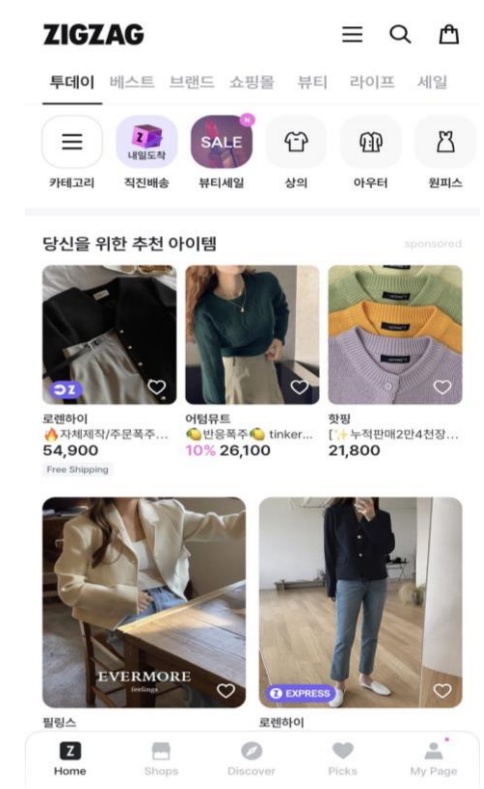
ZIGZAG

투데이 베스트 브랜드 쇼핑몰 뷰티 라이프 세일

카테고리 내일도착 직진배송 SALE N 뷰티세일 상의 아우터 원피스

당신을 위한 추천 아이템 sponsored

ZZ
로렌하이
🔥자체제작/주문폭주...
54,900
Free Shipping

어텀뮤트
🍋반응폭주🍋 tinker...
10% 26,100

핫핑
[✨누적판매2만4천장...
21,800

EVERMORE feelings
필링스

EXPRESS
로렌하이

Home Shops Discover Picks My Page